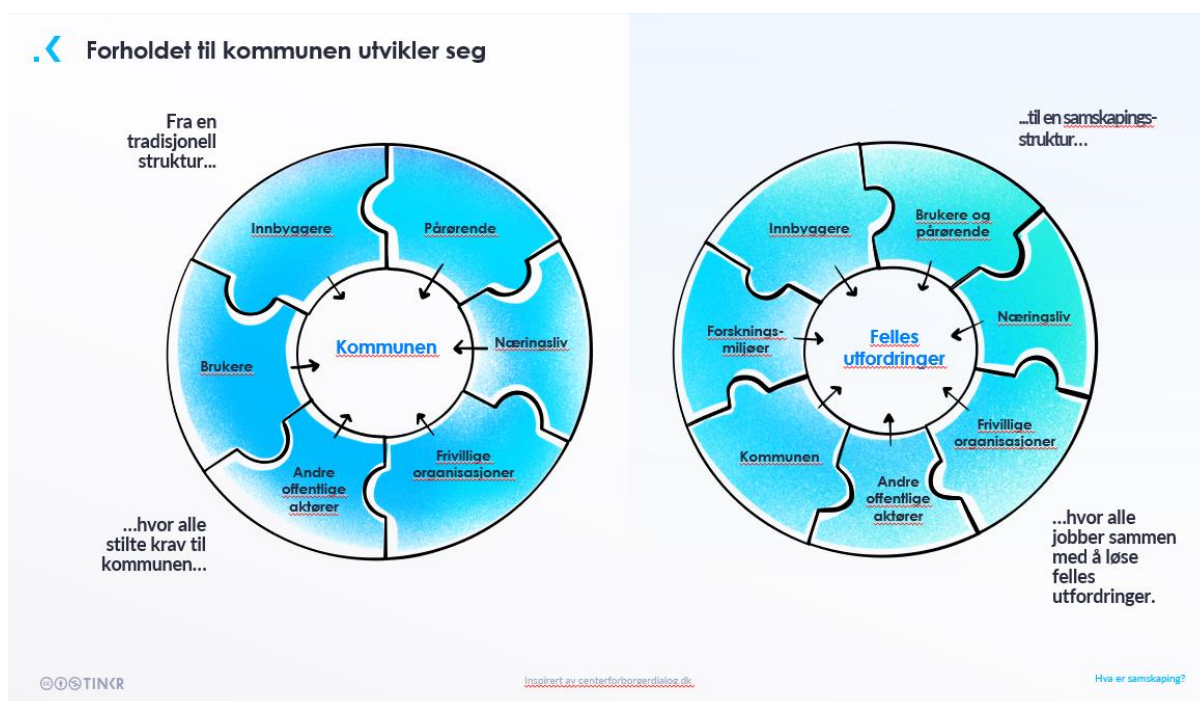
Forholdet til kommunen utvikler seg

Fra en tradisjonell struktur...

Innbyggere
Pårørende
Næringsliv
Frivillige organisasjoner
Andre offentlige aktører
Brukere
Kommunen

...hvor alle stilte krav til kommunen...

...til en samskapings-struktur...

Innbyggere
Brukere og pårørende
Næringsliv
Frivillige organisasjoner
Andre offentlige aktører
Kommunen
Forsknings-miljøer
Felles utfordringer

...hvor alle jobber sammen med å løse felles utfordringer.

TINKR

Inspirert av centerforborgerdialog.dk

Hva er samskaping?